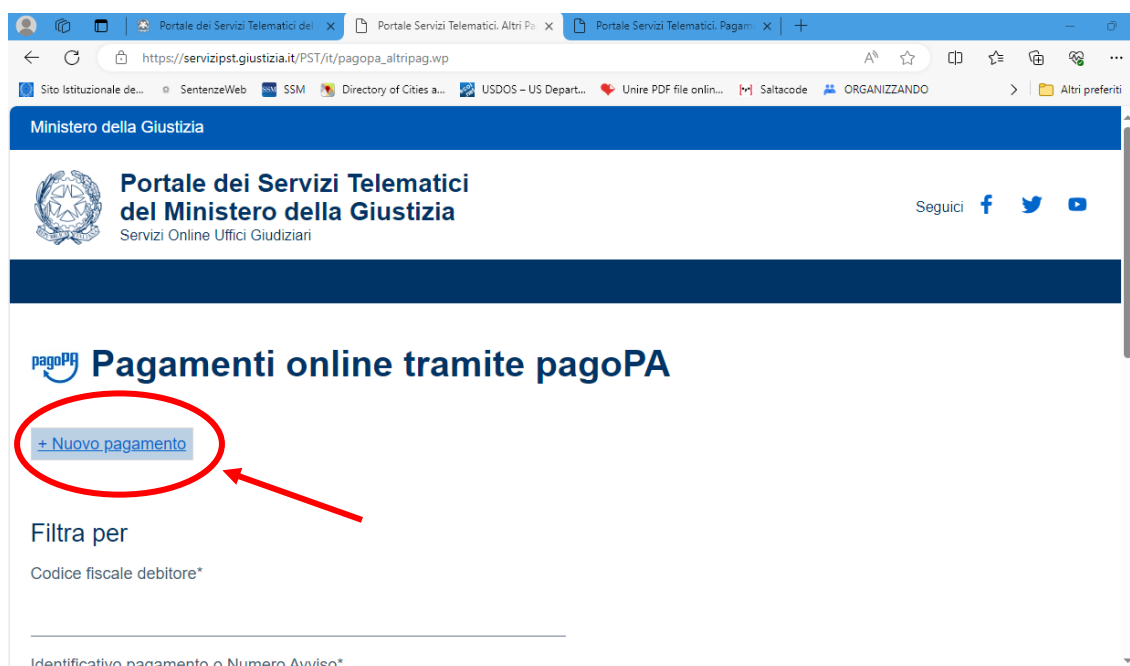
Portale dei Servizi Telematici del
Portale Servizi Telematici. Altri Pa
Portale Servizi Telematici. Pagam

https://servizipst.giustizia.it/PST/it/pagopa_altripag.wp

Sito Istituzionale de... SentenzeWeb SSM Directory of Cities a... USDOS – US Depart... Unire PDF file onlin... Saltacode ORGANIZZANDO > Altri preferiti

Ministero della Giustizia

Portale dei Servizi Telematici del Ministero della Giustizia
Servizi Online Uffici Giudiziari

Seguici

pagoPA Pagamenti online tramite pagoPA

+ Nuovo pagamento

Filtra per

Codice fiscale debitore*

Identificativo pagamento o Numero Avviso*